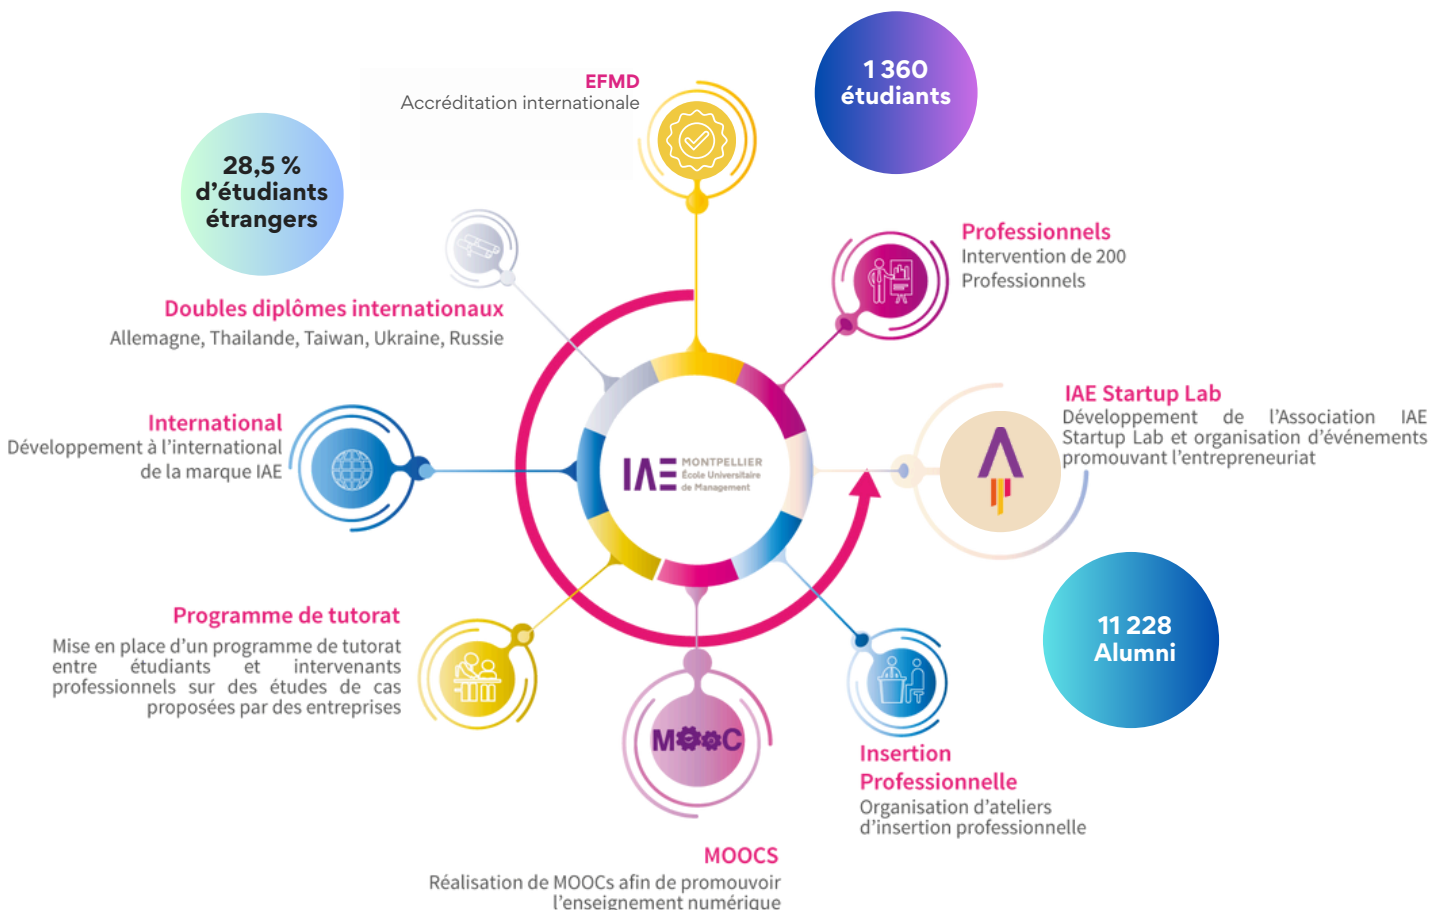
EFMD
Accréditation internationale

1 360
étudiants

28,5 %
d'étudiants
étrangers

Professionnels
Intervention de 200 Professionnels

Doubles diplômes internationaux
Allemagne, Thailande, Taiwan, Ukraine, Russie

IAE Startup Lab
Développement de l'Association IAE Startup Lab et organisation d'événements promouvant l'entrepreneuriat

International
Développement à l'international de la marque IAE

IAE MONTPELLIER
École Universitaire de Management

11 228
Alumni

Programme de tutorat
Mise en place d'un programme de tutorat entre étudiants et intervenants professionnels sur des études de cas proposées par des entreprises

MOOC

Insertion Professionnelle
Organisation d'ateliers d'insertion professionnelle

MOOCS
Réalisation de MOOCs afin de promouvoir l'enseignement numérique